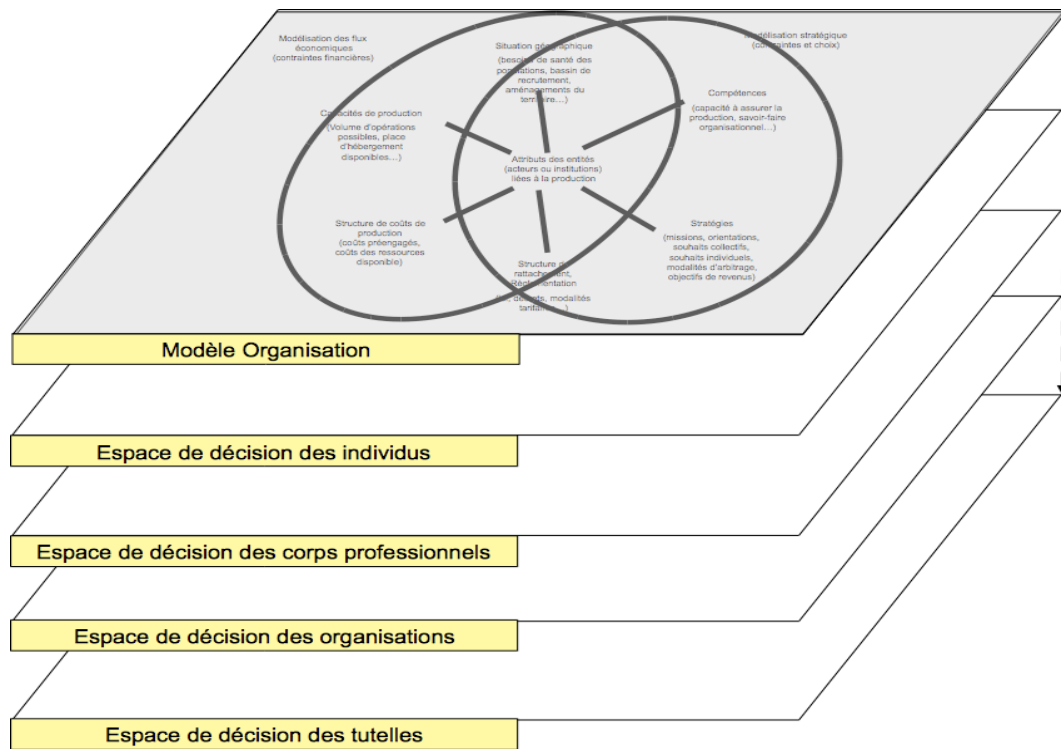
Modélisation des flux économiques (contraintes financières)

Situation gé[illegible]phique (besoi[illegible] de santé des po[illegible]ations, bassin de recrutement, aménag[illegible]ments du terr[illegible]ire…)

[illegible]délisation stratégique (co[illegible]traintes et choix)

Ca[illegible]acités de production (Volume d'opérations possibles, place d'hébergement disponibles…)

Compétences (capacité à assurer la production, savoir-faire organisationnel…)

Attributs des entités (acteurs ou institutions) liées à la production

Structure de coûts de production (coûts préengagés, coûts des ressources disponible)

Stratégies (missions, orientations, souhaits collectifs, souhaits individuels, modalités d'arbitrage, objectifs de revenus)

Structure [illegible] rattache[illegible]ent, Régl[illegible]entation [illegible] dé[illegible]ets, modalités tarifa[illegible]…)

Modèle Organisation

Espace de décision des individus

Espace de décision des corps professionnels

Espace de décision des organisations

Espace de décision des tutelles